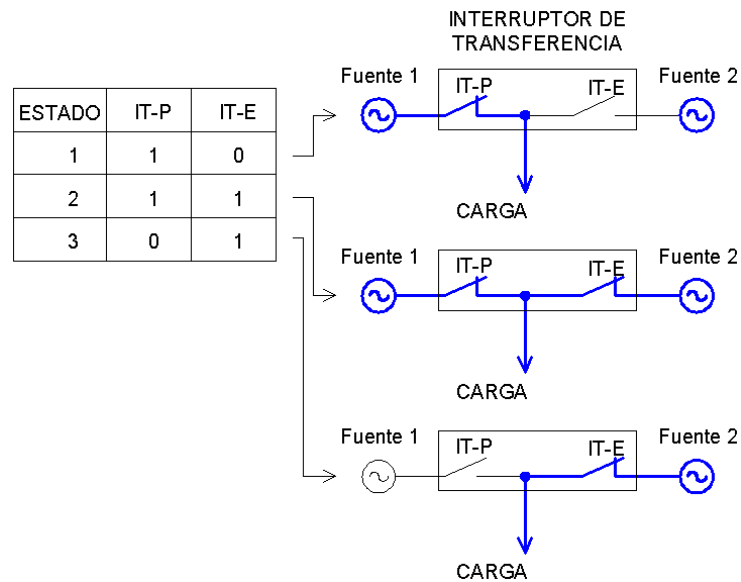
| ESTADO | IT-P | IT-E |
|---|---|---|
| 1 | 1 | 0 |
| 2 | 1 | 1 |
| 3 | 0 | 1 |

INTERRUPTOR DE TRANSFERENCIA

Fuente 1
IT-P
IT-E
Fuente 2
CARGA

Fuente 1
IT-P
IT-E
Fuente 2
CARGA

Fuente 1
IT-P
IT-E
Fuente 2
CARGA